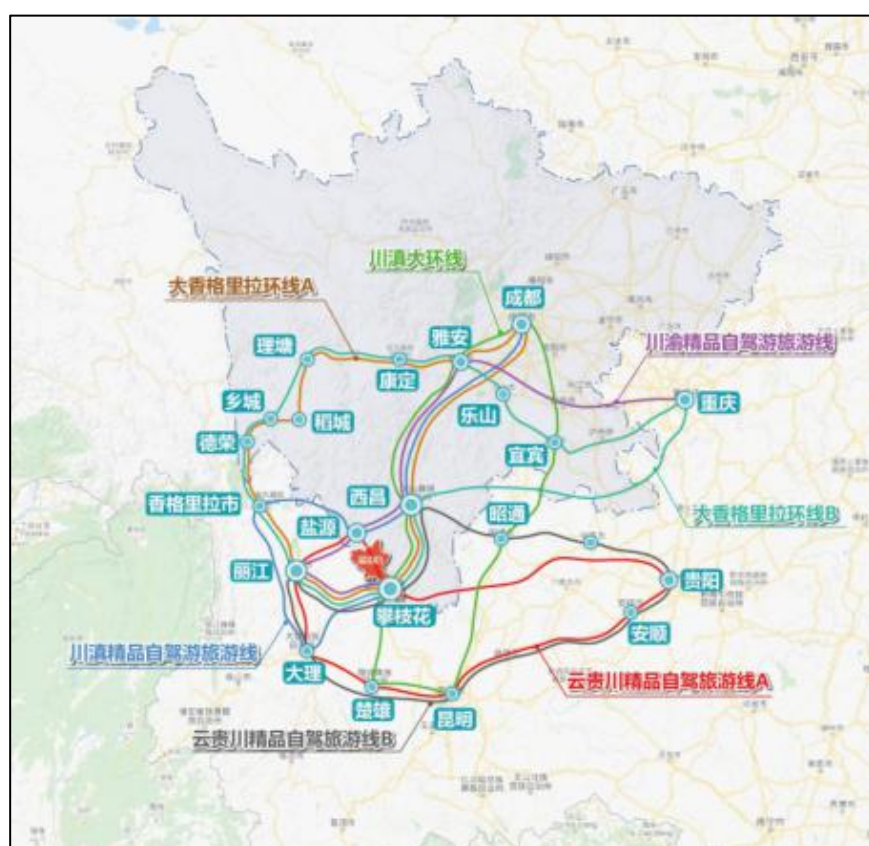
川滇大环线
大香格里拉环线A
成都
川渝精品自驾游旅游线
理塘
雅安
康定
乡城
稻城
乐山
重庆
德荣
宜宾
西昌
香格里拉市
昭通
大香格里拉环线B
盐源
丽江
贵阳
攀枝花
安顺
川滇精品自驾旅游线
大理
云贵川精品自驾旅游线A
楚雄
昆明
云贵川精品自驾旅游线B